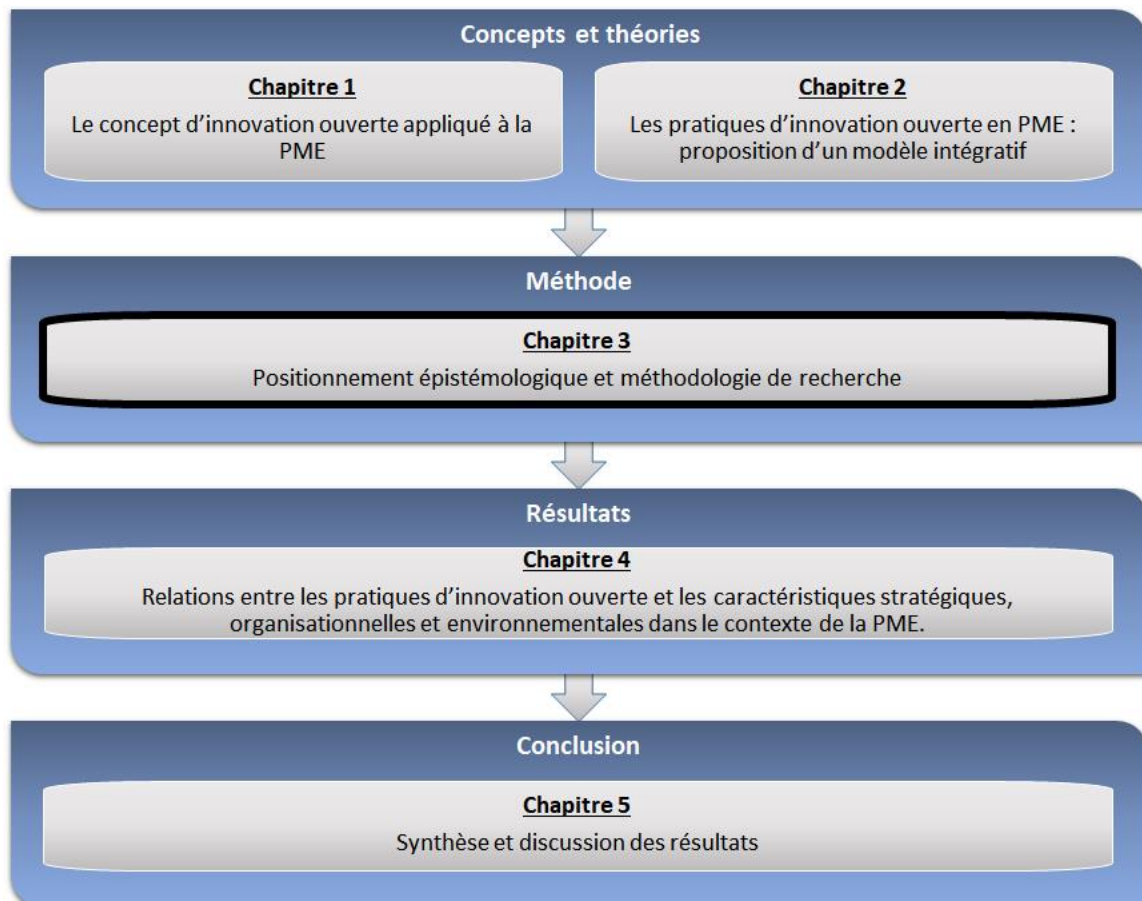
Concepts et théories

Chapitre 1

Le concept d'innovation ouverte appliqué à la PME

Chapitre 2

Les pratiques d'innovation ouverte en PME : proposition d'un modèle intégratif

Méthode

Chapitre 3

Positionnement épistémologique et méthodologie de recherche

Résultats

Chapitre 4

Relations entre les pratiques d'innovation ouverte et les caractéristiques stratégiques, organisationnelles et environnementales dans le contexte de la PME.

Conclusion

Chapitre 5

Synthèse et discussion des résultats